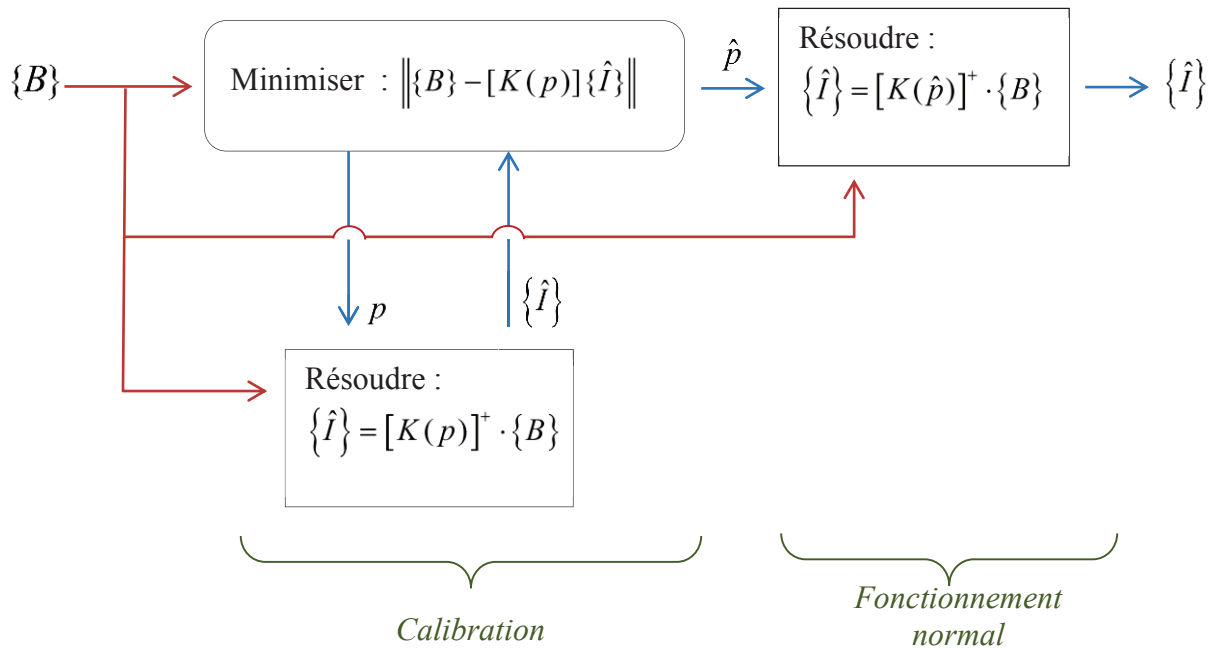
$\{B\}$

Minimiser : $\left\|\{B\}-[K(p)]\{\hat{I}\}\right\|$

$\hat{p}$

Résoudre :
$\left\{\hat{I}\right\}=\left[K(\hat{p})\right]^{+}\cdot\{B\}$

$\left\{\hat{I}\right\}$

$p$

$\left\{\hat{I}\right\}$

Résoudre :
$\left\{\hat{I}\right\}=\left[K(p)\right]^{+}\cdot\{B\}$

Calibration

Fonctionnement normal